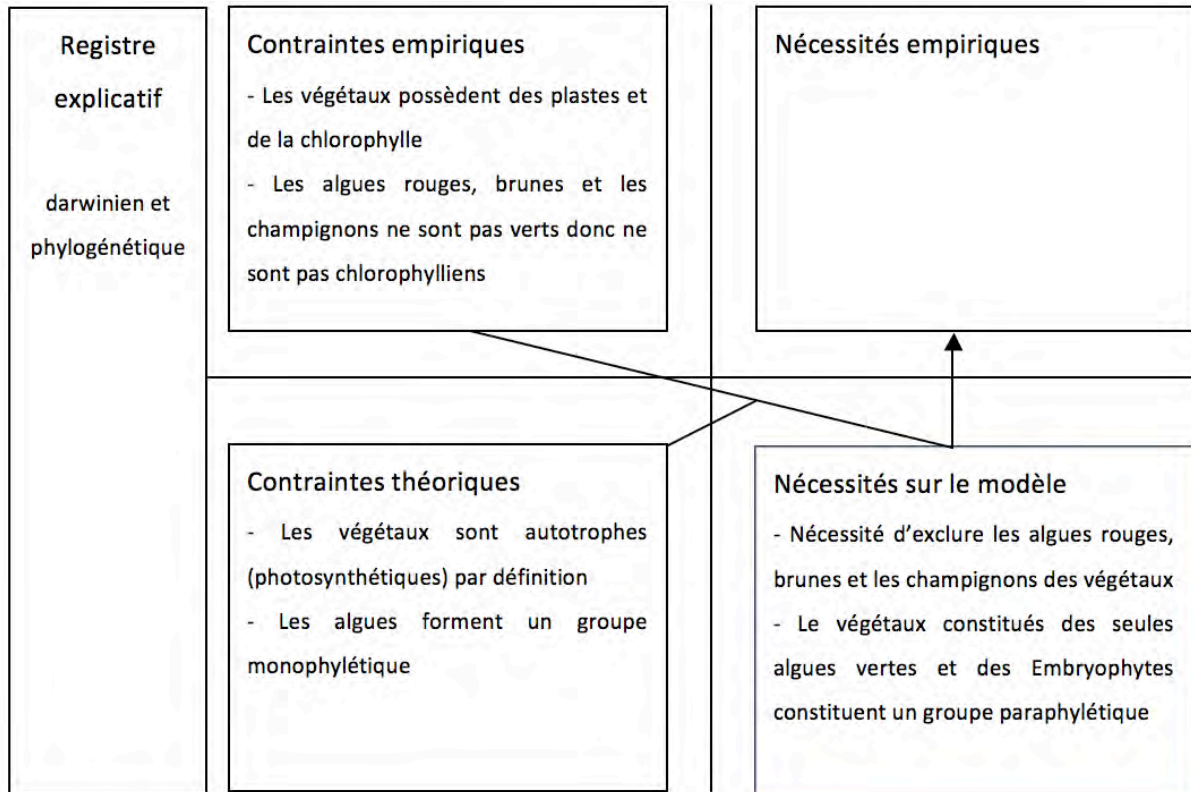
Registre explicatif

darwinien et phylogénétique

Contraintes empiriques

- Les végétaux possèdent des plastes et de la chlorophylle

- Les algues rouges, brunes et les champignons ne sont pas verts donc ne sont pas chlorophylliens

Nécessités empiriques

Contraintes théoriques

- Les végétaux sont autotrophes (photosynthétiques) par définition

- Les algues forment un groupe monophylétique

Nécessités sur le modèle

- Nécessité d'exclure les algues rouges, brunes et les champignons des végétaux

- Le végétaux constitués des seules algues vertes et des Embryophytes constituent un groupe paraphylétique